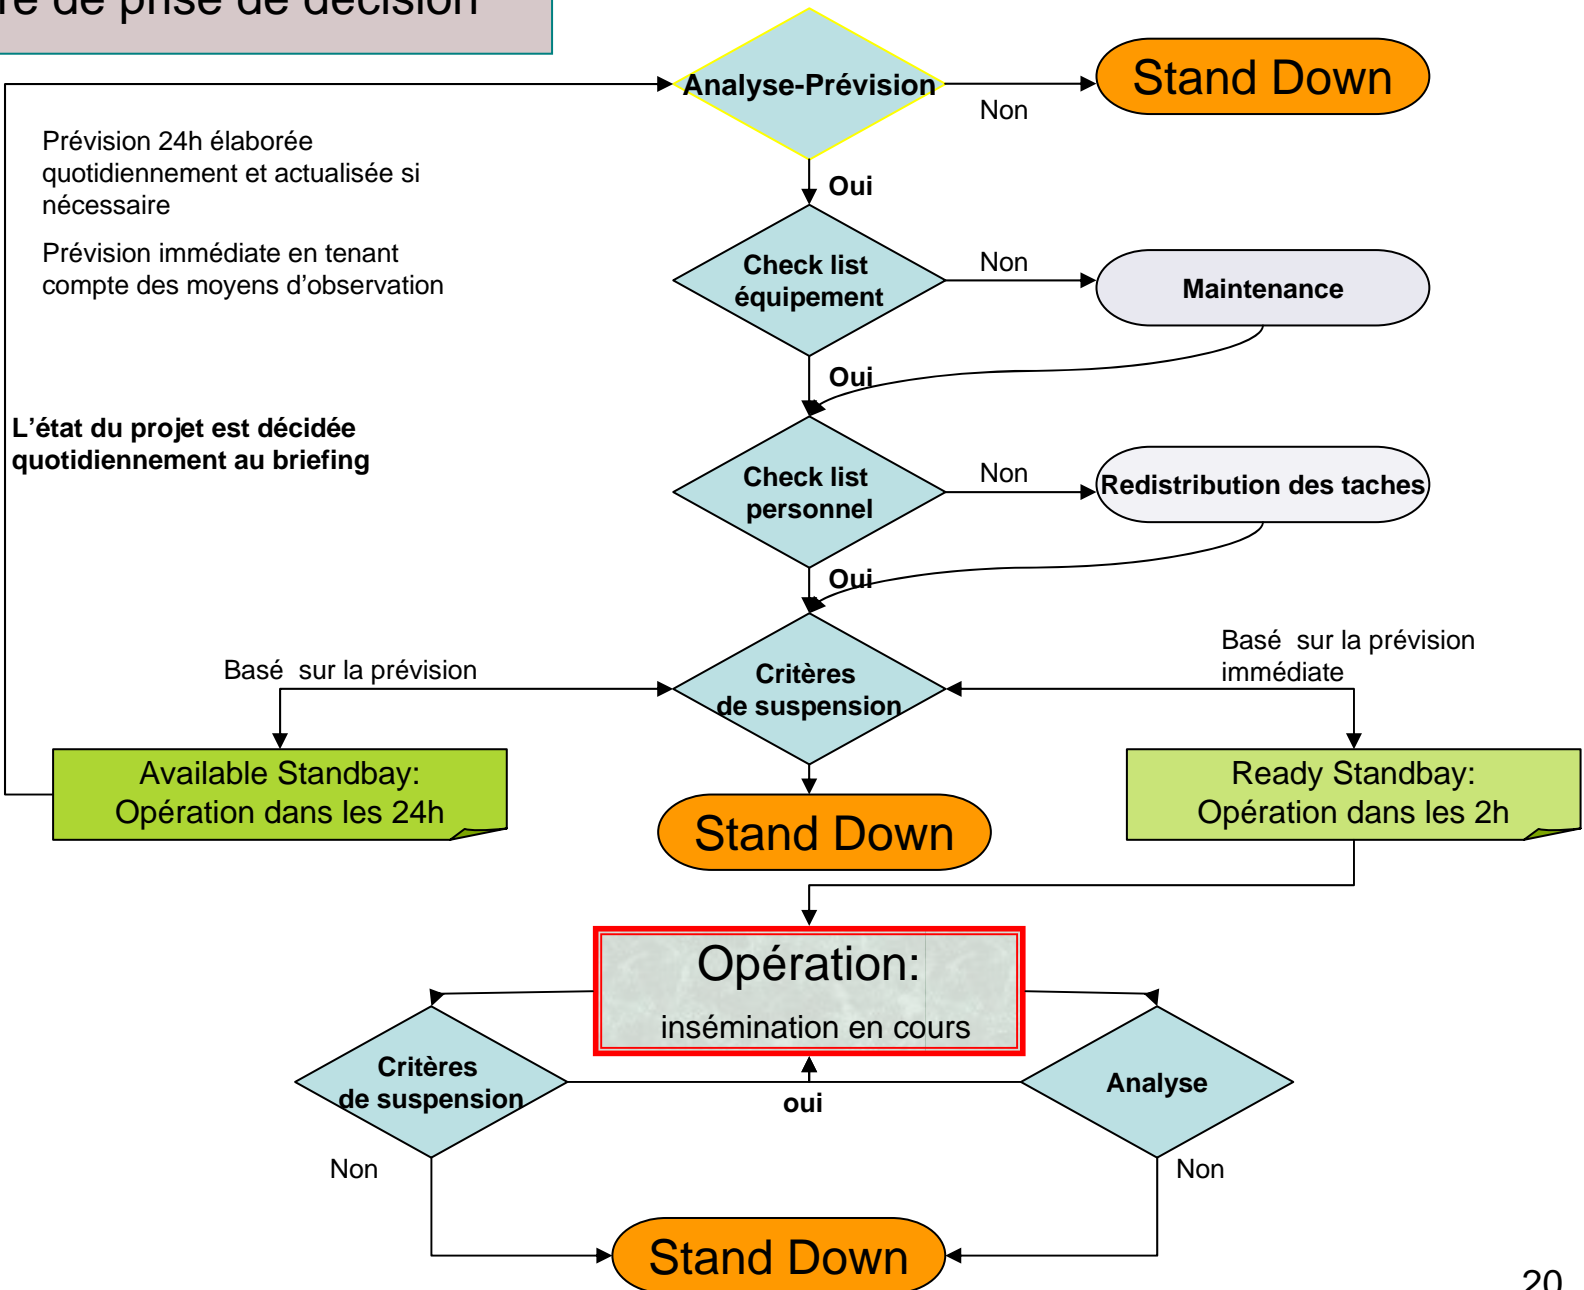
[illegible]re de prise de décision

Analyse-Prévision

Non

Stand Down

Prévision 24h élaborée quotidiennement et actualisée si nécessaire

Prévision immédiate en tenant compte des moyens d'observation

Oui

Check list équipement

Non

Maintenance

Oui

L'état du projet est décidée quotidiennement au briefing

Check list personnel

Non

Redistribution des taches

Oui

Basé sur la prévision

Critères de suspension

Basé sur la prévision immédiate

Available Standbay: Opération dans les 24h

Stand Down

Ready Standbay: Opération dans les 2h

Opération:

insémination en cours

Critères de suspension

oui

Analyse

Non

Non

Stand Down

20